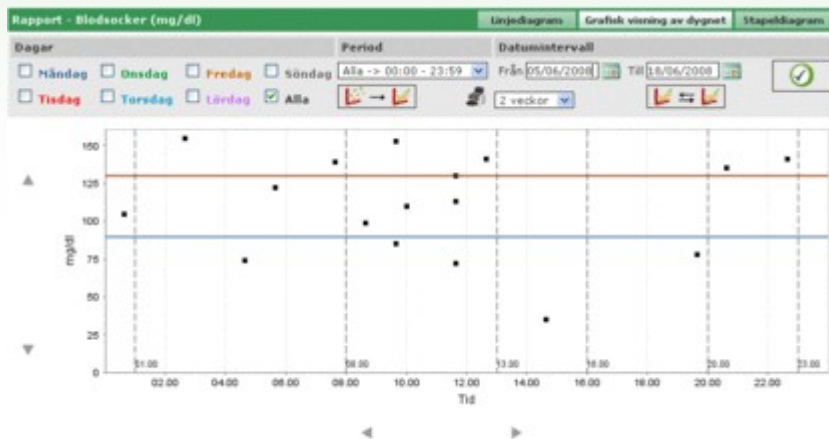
Rapport - Blodsocker (mg/dl)

Linjediagram | Grafisk visning av dygnet | Stapeldiagram

Dagar

Måndag | Onsdag | Fredag | Söndag
Tisdag | Torsdag | Lördag | Alla

Period

Alla -> 00:00 - 23:59

Datumintervall

Från 05/06/2008 Till 18/06/2008

2 veckor

150
125
100
75
50
25
0

mg/dl

01:00 08:00 13:00 16:00 20:00 23:00

02.00 04.00 06.00 08.00 10.00 12.00 14.00 16.00 18.00 20.00 22.00

Tid